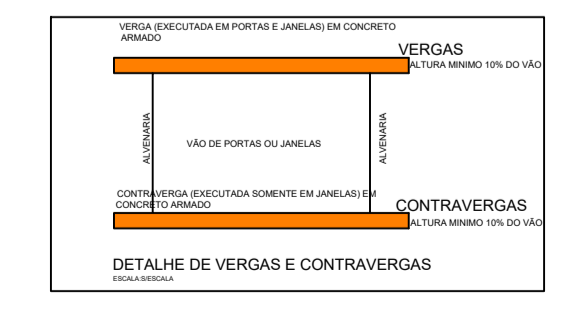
VERGA (EXECUTADA EM PORTAS E JANELAS) EM CONCRETO ARMADO

VERGAS

ALTURA MINIMO 10% DO VÃO

ALVENARIA

VÃO DE PORTAS OU JANELAS

ALVENARIA

CONTRAVERGA (EXECUTADA SOMENTE EM JANELAS) EM CONCRETO ARMADO

CONTRAVERGAS

ALTURA MINIMO 10% DO VÃO

DETALHE DE VERGAS E CONTRAVERGAS

ESCALA:S/ESCALA